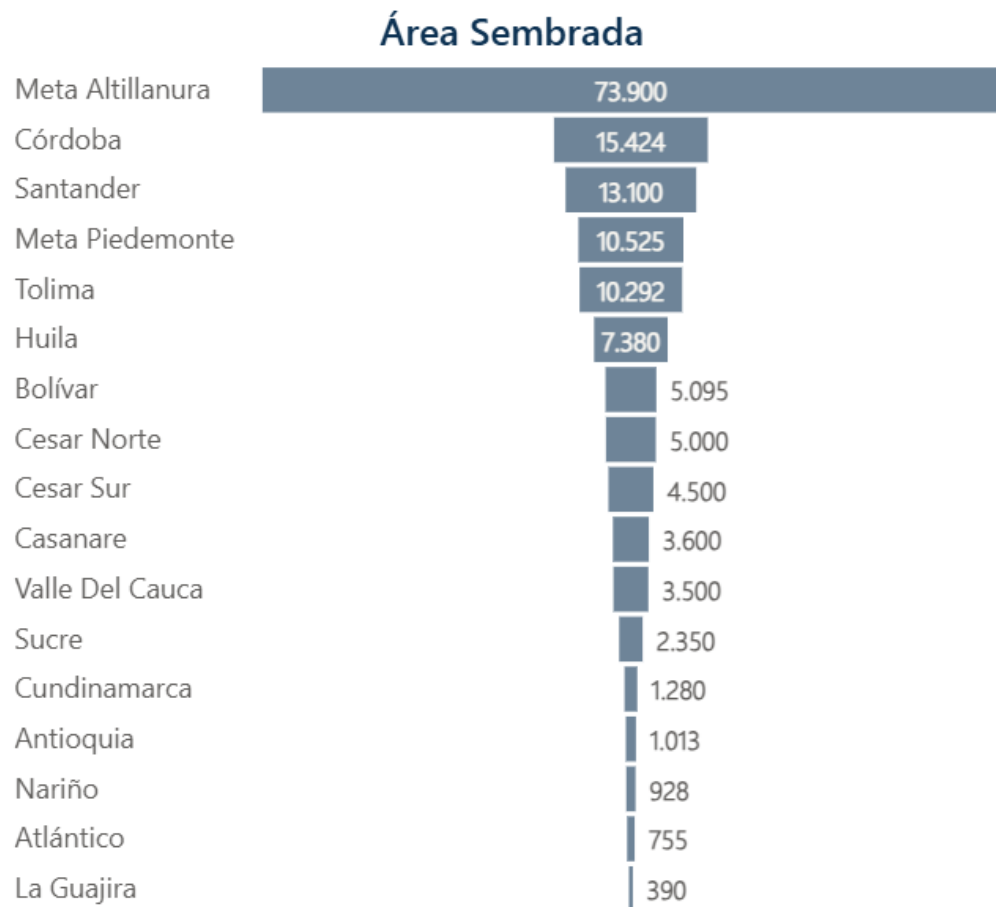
Área Sembrada

| | |
|---|---|
| Meta Altillanura | 73.900 |
| Córdoba | 15.424 |
| Santander | 13.100 |
| Meta Piedemonte | 10.525 |
| Tolima | 10.292 |
| Huila | 7.380 |
| Bolívar | 5.095 |
| Cesar Norte | 5.000 |
| Cesar Sur | 4.500 |
| Casanare | 3.600 |
| Valle Del Cauca | 3.500 |
| Sucre | 2.350 |
| Cundinamarca | 1.280 |
| Antioquia | 1.013 |
| Nariño | 928 |
| Atlántico | 755 |
| La Guajira | 390 |